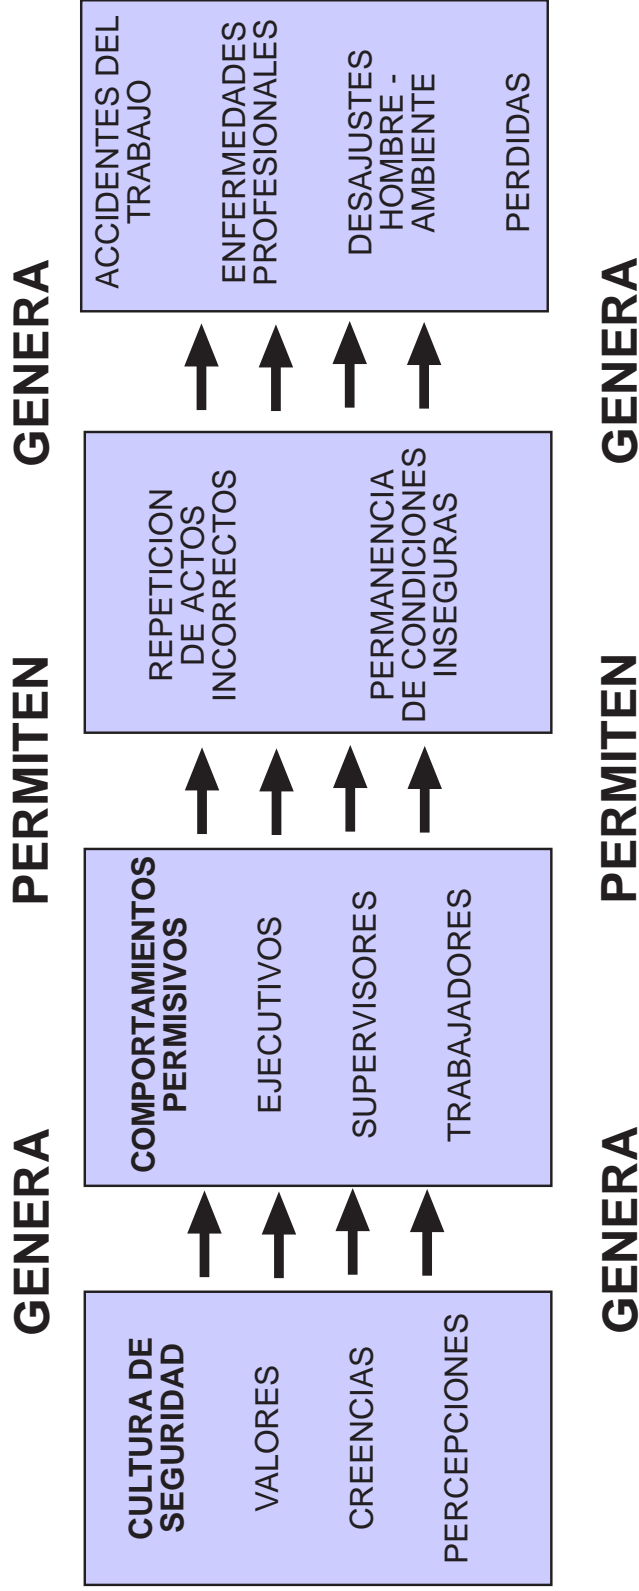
CULTURA DE SEGURIDAD

VALORES

CREENCIAS

PERCEPCIONES

GENERA

GENERA

COMPORTAMIENTOS PERMISIVOS

EJECUTIVOS

SUPERVISORES

TRABAJADORES

PERMITEN

PERMITEN

REPETICION DE ACTOS INCORRECTOS

PERMANENCIA DE CONDICIONES INSEGURAS

GENERA

GENERA

ACCIDENTES DEL TRABAJO

ENFERMEDADES PROFESIONALES

DESAJUSTES HOMBRE - AMBIENTE

PERDIDAS